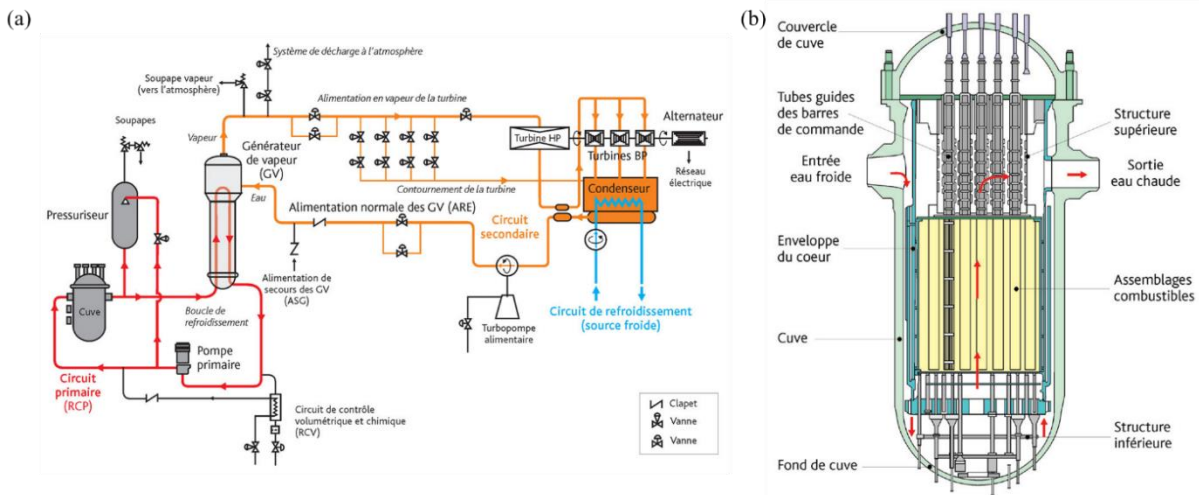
(a)

Système de décharge à l'atmosphère

Soupape vapeur (vers l'atmosphère)

Alimentation en vapeur de la turbine

Soupapes

Vapeur

Générateur de vapeur (GV)

Turbine HP

Turbines BP

Alternateur

Réseau électrique

Contournement de la turbine

Eau

Condenseur

Pressuriseur

Alimentation normale des GV (ARE)

Circuit secondaire

Alimentation de secours des GV (ASG)

Cuve

Boucle de refroidissement

Circuit de refroidissement (source froide)

Turbopompe alimentaire

Pompe primaire

Circuit primaire (RCP)

Circuit de contrôle volumétrique et chimique (RCV)

Clapet

Vanne

Vanne

(b)

Couvercle de cuve

Tubes guides des barres de commande

Structure supérieure

Entrée eau froide

Sortie eau chaude

Enveloppe du coeur

Assemblages combustibles

Cuve

Structure inférieure

Fond de cuve